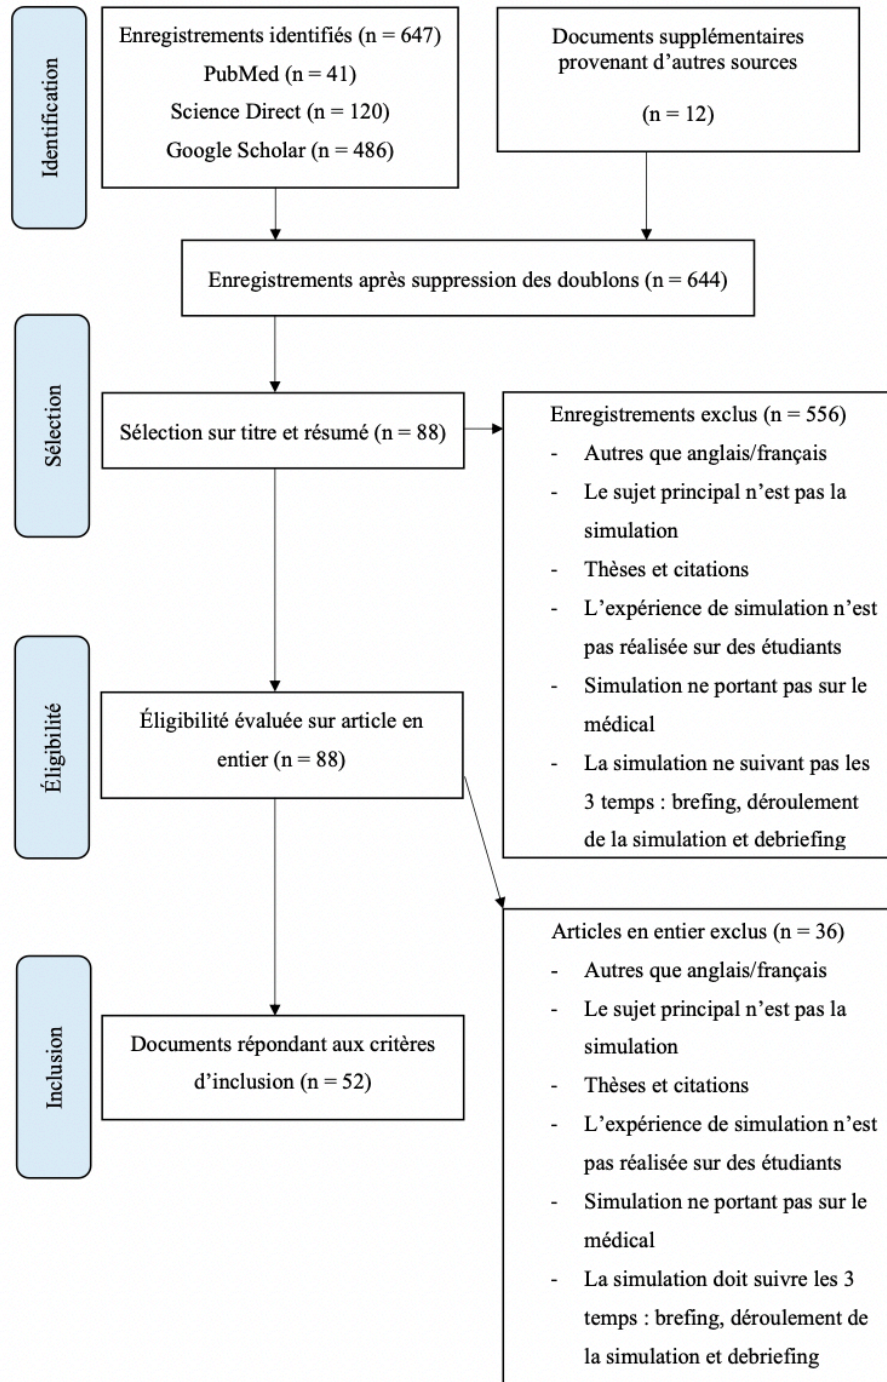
Identification

Enregistrements identifiés (n = 647)
PubMed (n = 41)
Science Direct (n = 120)
Google Scholar (n = 486)

Documents supplémentaires provenant d'autres sources
(n = 12)

Enregistrements après suppression des doublons (n = 644)

Sélection

Sélection sur titre et résumé (n = 88)

Enregistrements exclus (n = 556)
- Autres que anglais/français
- Le sujet principal n'est pas la simulation
- Thèses et citations
- L'expérience de simulation n'est pas réalisée sur des étudiants
- Simulation ne portant pas sur le médical
- La simulation ne suivant pas les 3 temps : brefing, déroulement de la simulation et debriefing

Éligibilité

Éligibilité évaluée sur article en entier (n = 88)

Articles en entier exclus (n = 36)
- Autres que anglais/français
- Le sujet principal n'est pas la simulation
- Thèses et citations
- L'expérience de simulation n'est pas réalisée sur des étudiants
- Simulation ne portant pas sur le médical
- La simulation doit suivre les 3 temps : brefing, déroulement de la simulation et debriefing

Inclusion

Documents répondant aux critères d'inclusion (n = 52)